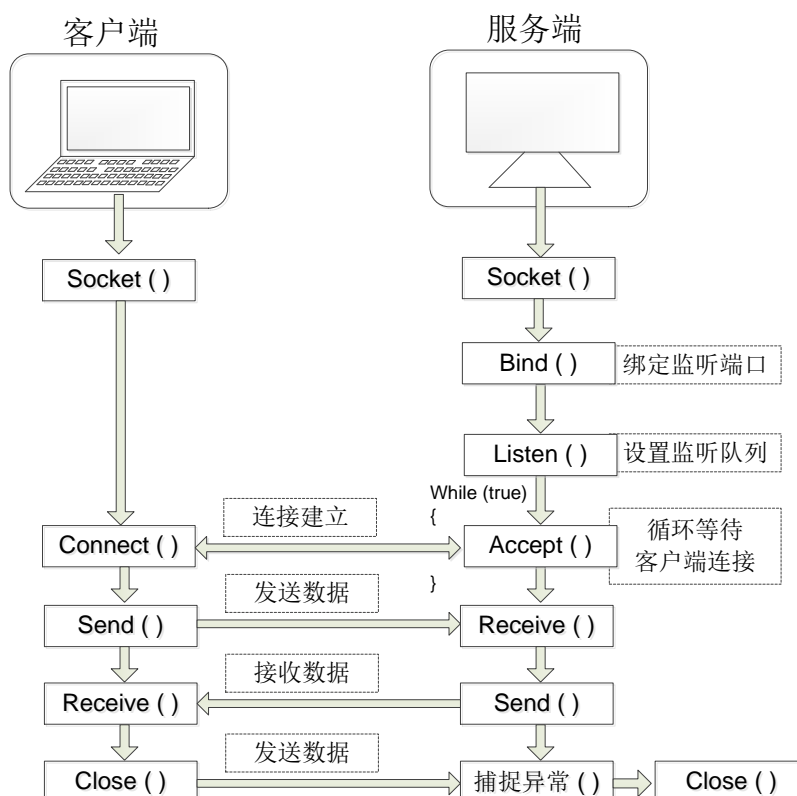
客户端

服务端

Socket ( )

Socket ( )

Bind ( )

绑定监听端口

Listen ( )

设置监听队列

While (true)
{

连接建立

Connect ( )

Accept ( )

循环等待客户端连接

}

发送数据

Send ( )

Receive ( )

接收数据

Receive ( )

Send ( )

发送数据

Close ( )

捕捉异常 ( )

Close ( )